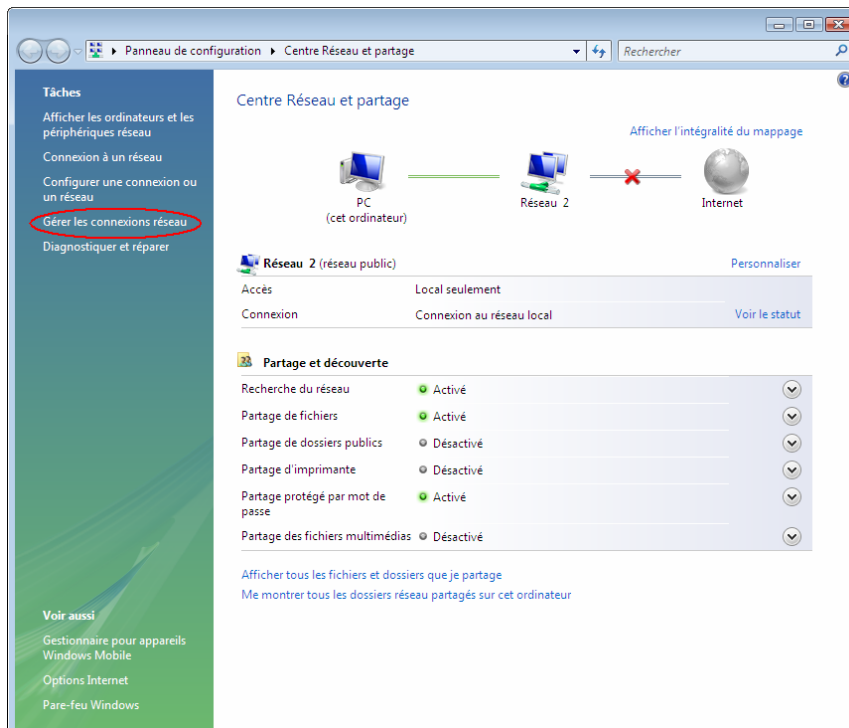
Panneau de configuration ▸ Centre Réseau et partage

Rechercher

Tâches

Afficher les ordinateurs et les périphériques réseau

Connexion à un réseau

Configurer une connexion ou un réseau

Gérer les connexions réseau

Diagnostiquer et réparer

Voir aussi

Gestionnaire pour appareils Windows Mobile

Options Internet

Pare-feu Windows

Centre Réseau et partage

Afficher l'intégralité du mappage

PC
(cet ordinateur)

Réseau 2

Internet

Réseau 2 (réseau public)

Personnaliser

| | | |
|---|---|---|
| Accès | Local seulement | |
| Connexion | Connexion au réseau local | Voir le statut |

Partage et découverte

| | |
|---|---|
| Recherche du réseau | Activé |
| Partage de fichiers | Activé |
| Partage de dossiers publics | Désactivé |
| Partage d'imprimante | Désactivé |
| Partage protégé par mot de passe | Activé |
| Partage des fichiers multimédias | Désactivé |

Afficher tous les fichiers et dossiers que je partage

Me montrer tous les dossiers réseau partagés sur cet ordinateur